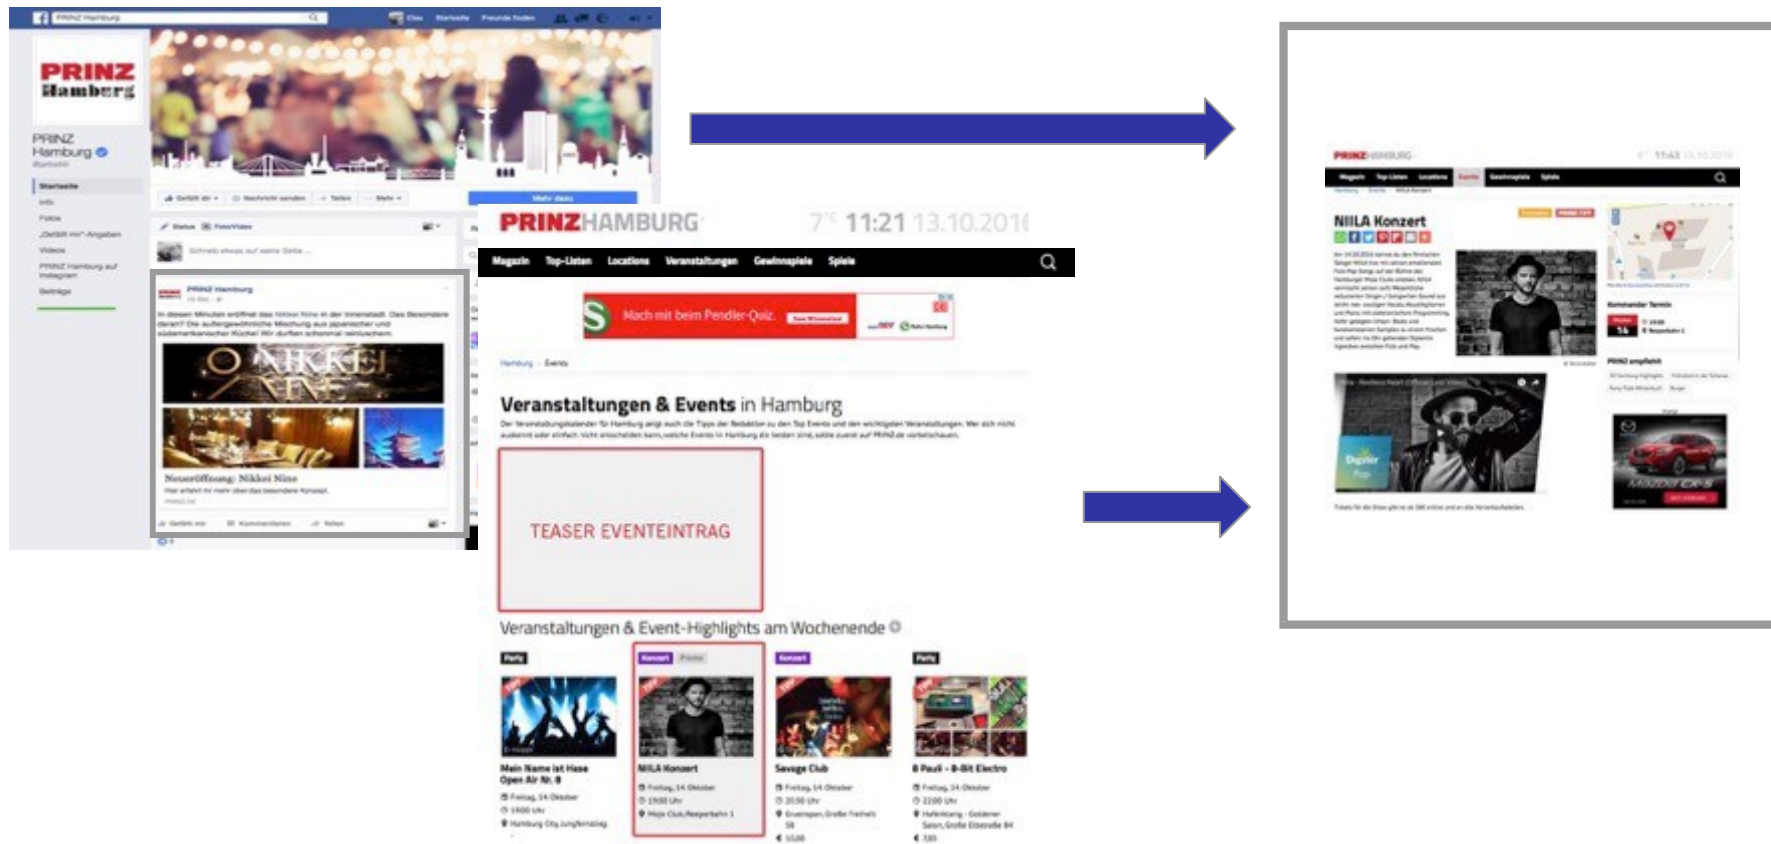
PRINZ Hamburg

PRINZ Hamburg

Startseite
Info
Fotos
„Gefällt mir"-Angaben
Videos
PRINZ Hamburg auf Instagram
Beiträge

PRINZ Hamburg

Neueröffnung: Nikkei Nine

PRINZHAMBURG 7°C 11:21 13.10.2016

Magazin Top-Listen Locations Veranstaltungen Gewinnspiele Spiele

Mach mit beim Pendler-Quiz.

Hamburg › Events

Veranstaltungen & Events in Hamburg

TEASER EVENTEINTRAG

Veranstaltungen & Event-Highlights am Wochenende

Party
Mein Name ist Hase Open Air Nr. 8
Freitag, 14. Oktober
19:00 Uhr

Konzert
NIILA Konzert
Freitag, 14. Oktober
19:00 Uhr
Mojo Club, Reeperbahn 1

Konzert
Savage Club
Freitag, 14. Oktober
20:30 Uhr

Party
8 Pauli – 8-Bit Electro
Freitag, 14. Oktober
22:00 Uhr

PRINZHAMBURG 11:43 13.10.2016
Magazin Top-Listen Locations Events Gewinnspiele Spiele

NIILA Konzert

Kommender Termin
14
PRINZ empfiehlt